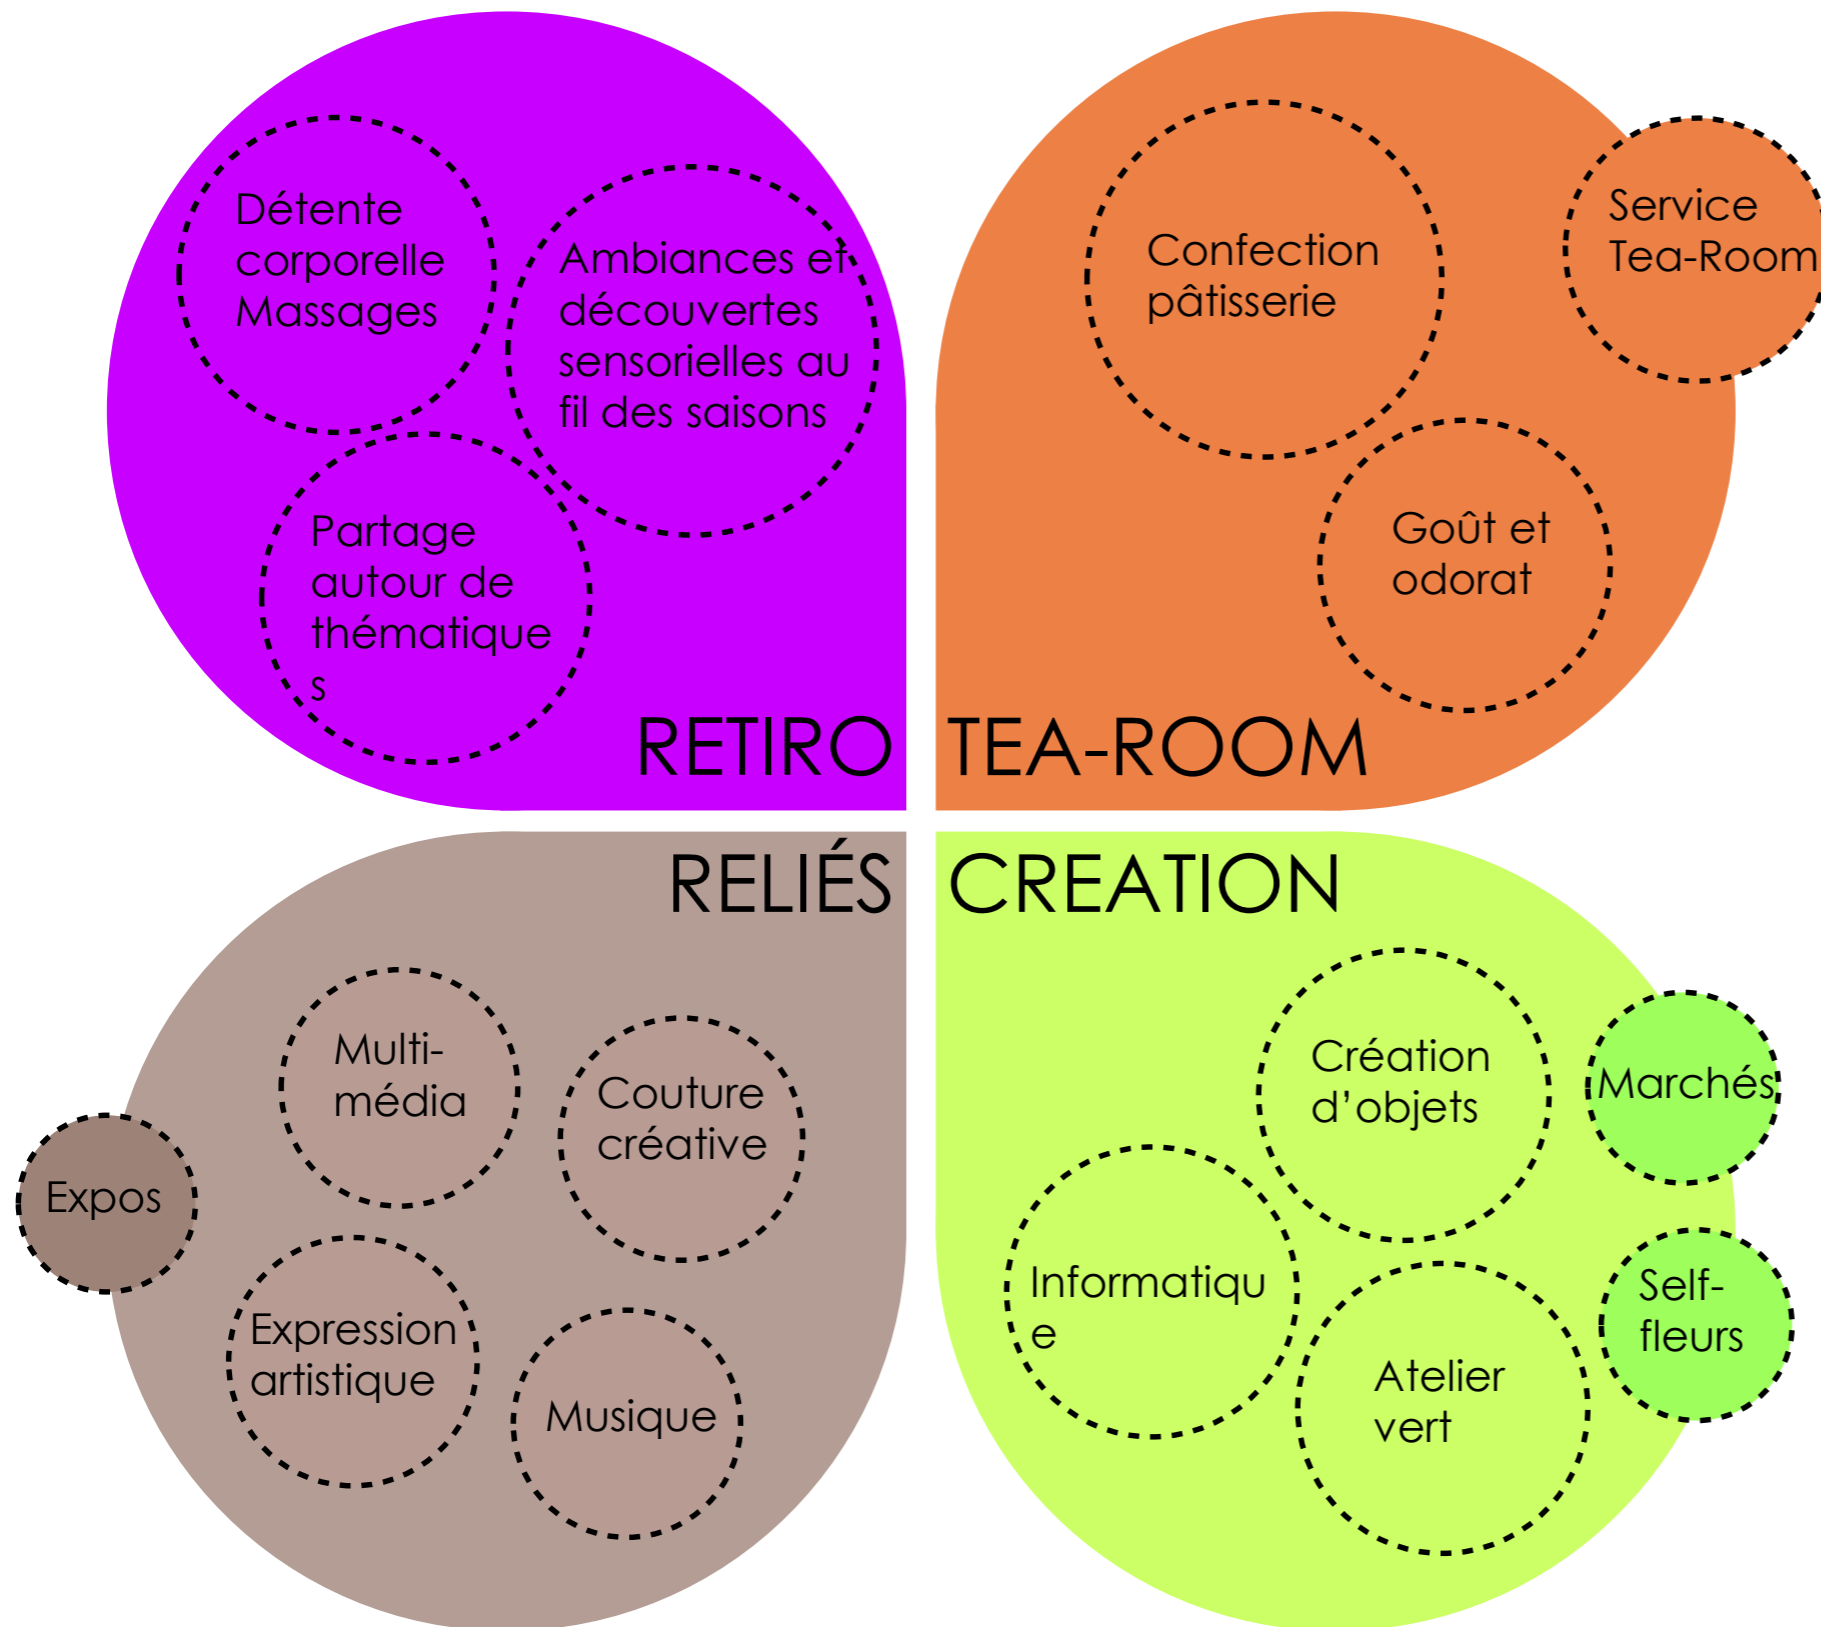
Détente corporelle Massages

Ambiances et découvertes sensorielles au fil des saisons

Partage autour de thématique s

RETIRO

Confection pâtisserie

Service Tea-Room

Goût et odorat

TEA-ROOM

RELIÉS

Multi-média

Couture créative

Expos

Expression artistique

Musique

CREATION

Création d'objets

Marchés

Informatiqu e

Atelier vert

Self-fleurs